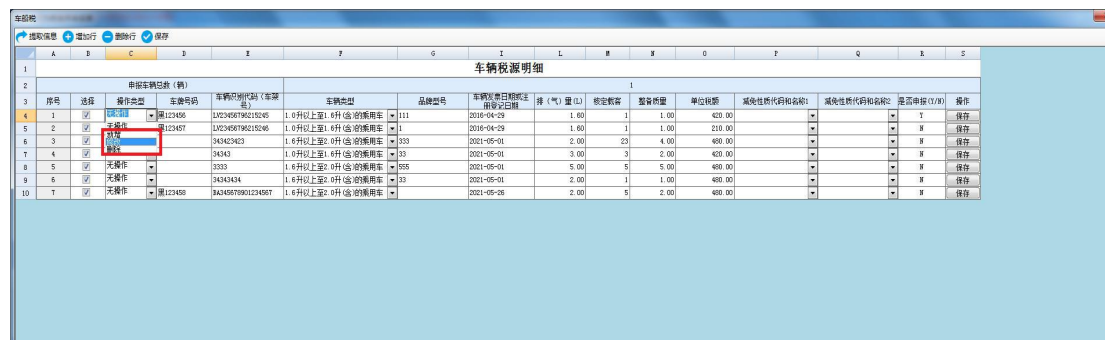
车船税

提取信息 增加行 删除行 保存

| | A | B | C | D | E | F | G | I | L | M | N | O | P | Q | R | S |
|---|---|---|---|---|---|---|---|---|---|---|---|---|---|---|---|---|
| 1 | 车辆税源明细 | | | | | | | | | | | | | | | |
| 2 | 申报车辆总数（辆） | | | | 1 | | | | | | | | | | | |
| 3 | 序号 | 选择 | 操作类型 | 车牌号码 | 车辆识别代码（车架号） | 车辆类型 | 品牌型号 | 车辆发票日期或注册登记日期 | 排（气）量(L) | 核定载客 | 整备质量 | 单位税额 | 减免性质代码和名称1 | 减免性质代码和名称2 | 是否申报(Y/N) | 操作 |
| 4 | 1 | ☑ | 无操作 | 黑123456 | LV23456T96215245 | 1.0升以上至1.6升(含)的乘用车 | 111 | 2016-04-29 | 1.60 | 1 | 1.00 | 420.00 | | | Y | 保存 |
| 5 | 2 | ☑ | 无操作 | 黑123457 | LV23456T96215246 | 1.0升以上至1.6升(含)的乘用车 | 1 | 2016-04-29 | 1.60 | 1 | 1.00 | 210.00 | | | N | 保存 |
| 6 | 3 | ☑ | 新增 | | 343423423 | 1.6升以上至2.0升(含)的乘用车 | 333 | 2021-05-01 | 2.00 | 23 | 4.00 | 480.00 | | | N | 保存 |
| 7 | 4 | ☑ | 修改 | | 34343 | 1.0升以上至1.6升(含)的乘用车 | 33 | 2021-05-01 | 3.00 | 3 | 2.00 | 420.00 | | | N | 保存 |
| 8 | 5 | ☑ | 无操作 | | 3333 | 1.6升以上至2.0升(含)的乘用车 | 555 | 2021-05-01 | 5.00 | 5 | 5.00 | 480.00 | | | N | 保存 |
| 9 | 6 | ☑ | 无操作 | | 34343434 | 1.6升以上至2.0升(含)的乘用车 | 33 | 2021-05-01 | 2.00 | 1 | 1.00 | 480.00 | | | N | 保存 |
| 10 | 7 | ☑ | 无操作 | 黑123458 | BA34567890123456T | 1.6升以上至2.0升(含)的乘用车 | | 2021-05-26 | 2.00 | 5 | 2.00 | 480.00 | | | N | 保存 |

无操作
删除